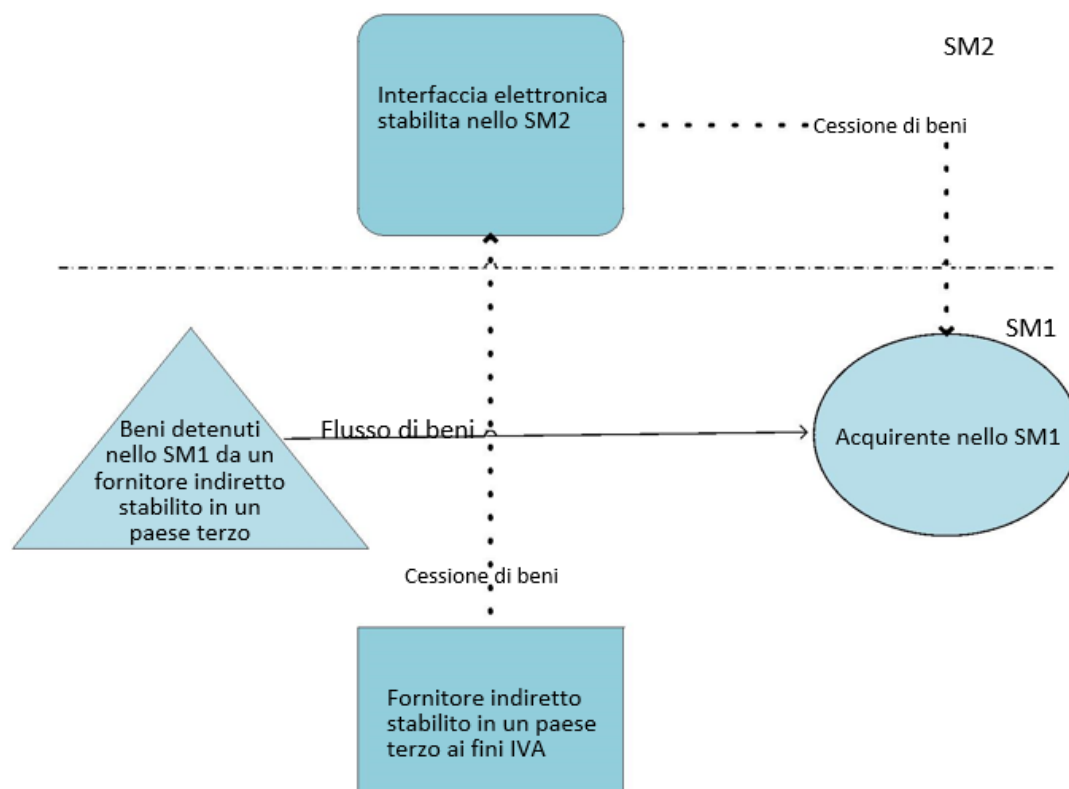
SM2

Interfaccia elettronica stabilita nello SM2

Cessione di beni

SM1

Beni detenuti nello SM1 da un fornitore indiretto stabilito in un paese terzo

Flusso di beni

Acquirente nello SM1

Cessione di beni

Fornitore indiretto stabilito in un paese terzo ai fini IVA